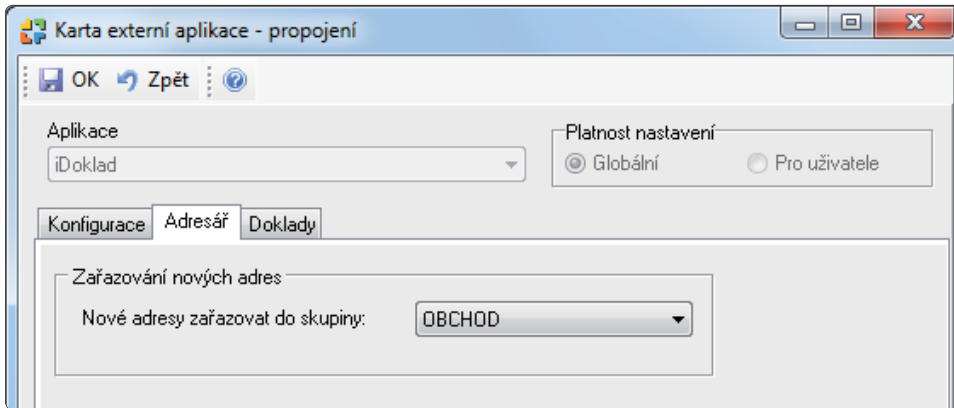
Karta externí aplikace - propojení

OK Zpět

Aplikace

iDoklad

Platnost nastavení

Globální

Pro uživatele

Konfigurace

Adresář

Doklady

Zařazování nových adres

Nové adresy zařazovat do skupiny:

OBCHOD